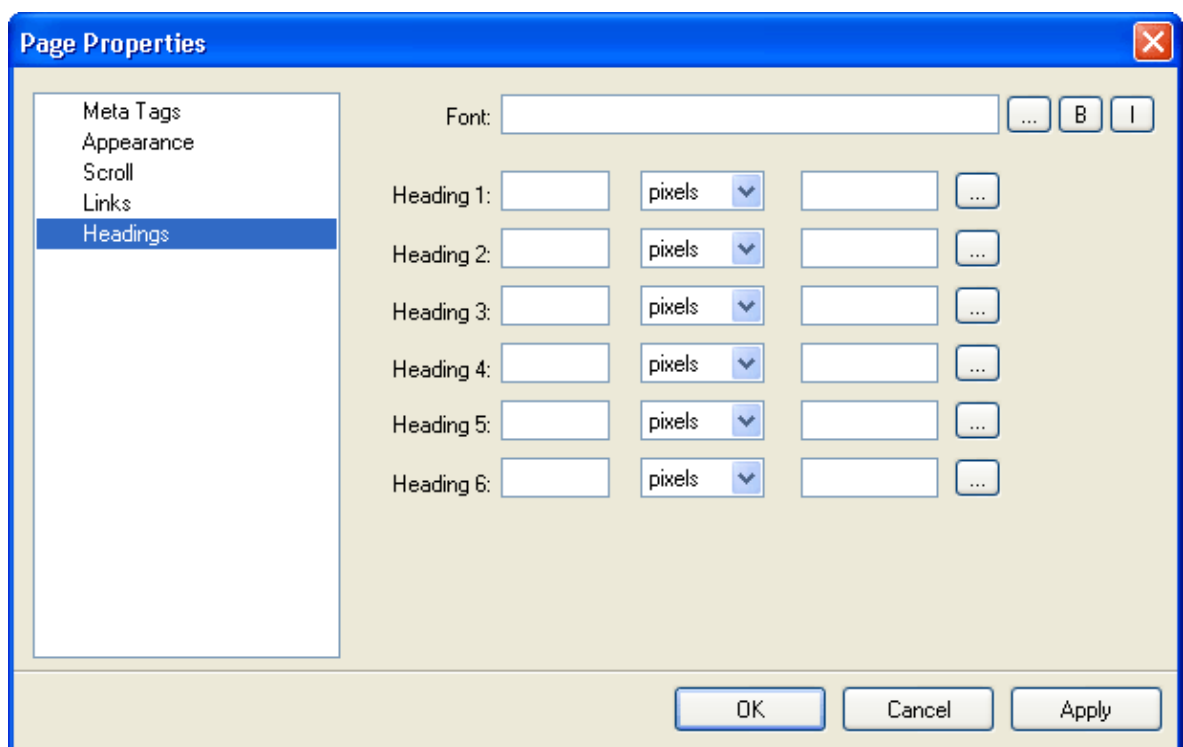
Page Properties

Meta Tags
Appearance
Scroll
Links
Headings

Font: ... B I

Heading 1: pixels ...
Heading 2: pixels ...
Heading 3: pixels ...
Heading 4: pixels ...
Heading 5: pixels ...
Heading 6: pixels ...

OK Cancel Apply